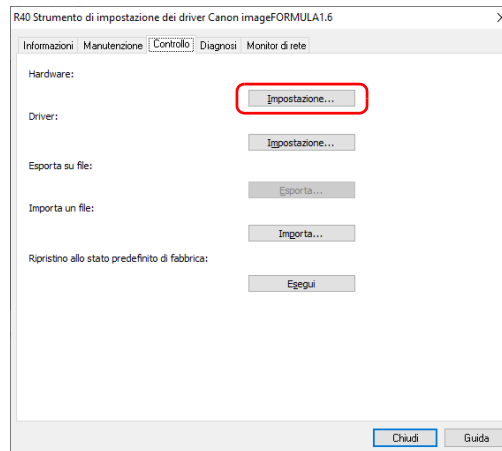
R40 Strumento di impostazione dei driver Canon imageFORMULA1.6

Informazioni | Manutenzione | Controllo | Diagnosi | Monitor di rete

Hardware:

Impostazione...

Driver:

Impostazione...

Esporta su file:

Esporta...

Importa un file:

Importa...

Ripristino allo stato predefinito di fabbrica:

Esegui

Chiudi

Guida